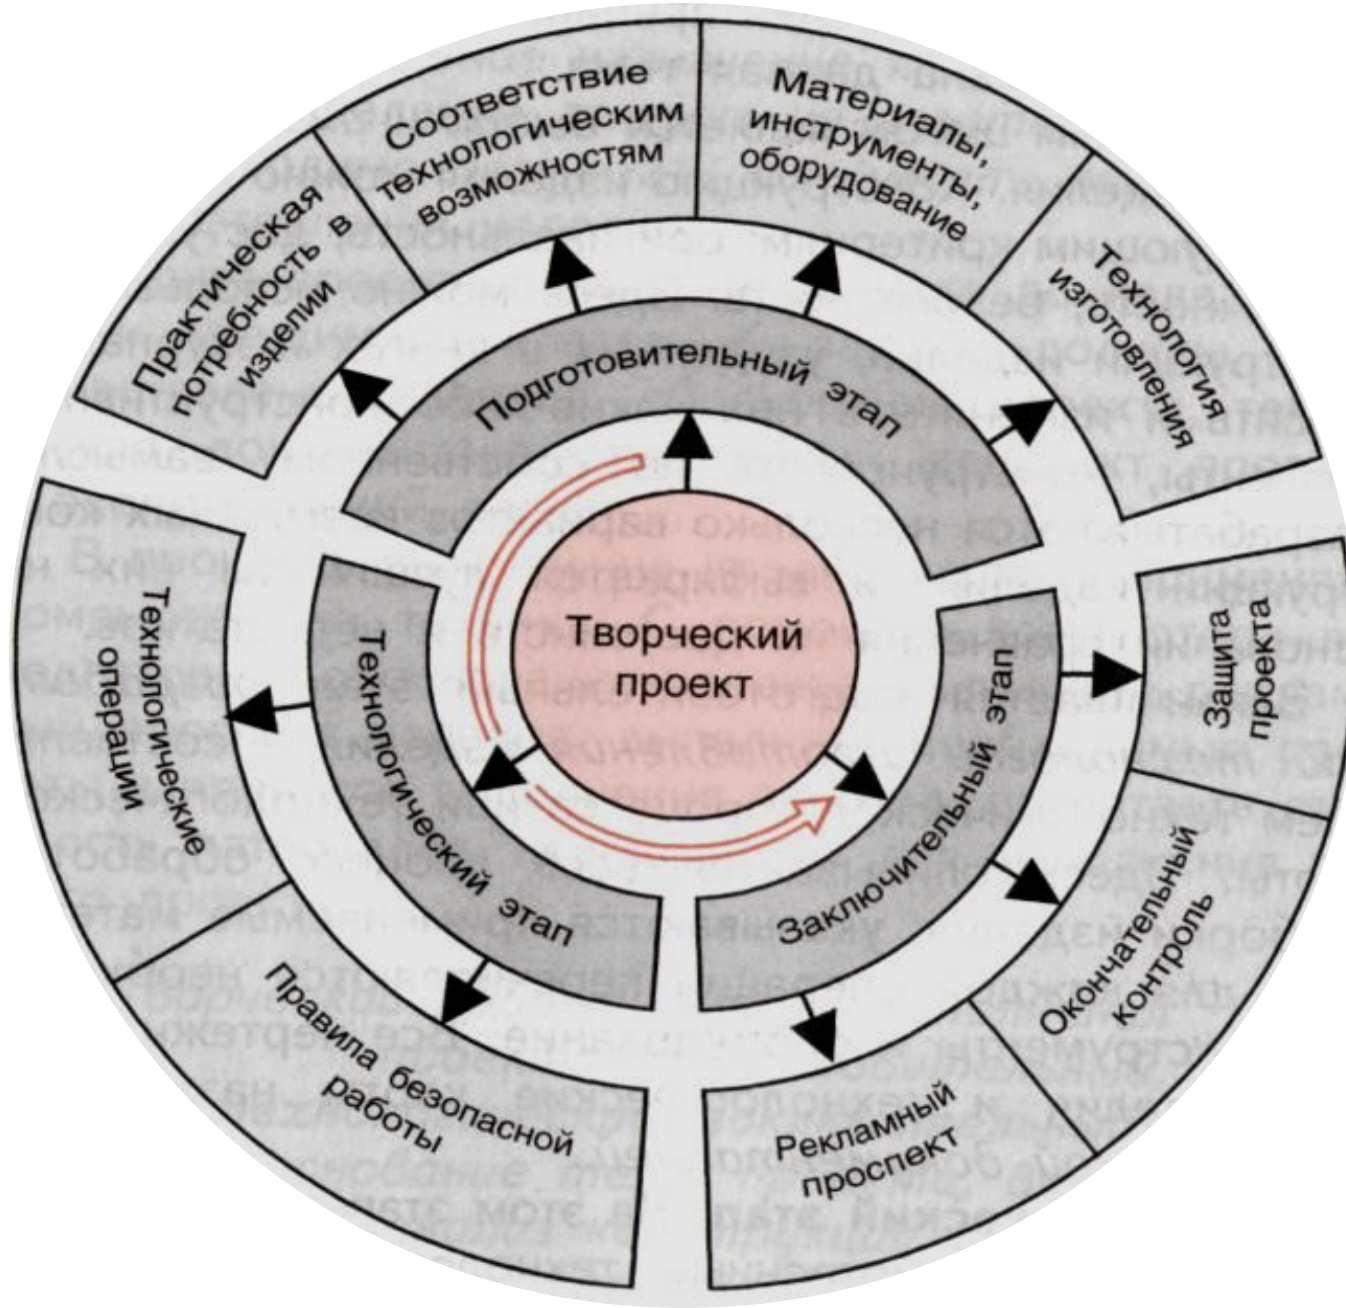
Творческий проект

Подготовительный этап

Технологический этап

Заключительный этап

Практическая потребность в изделии

Соответствие технологическим возможностям

Материалы, инструменты, оборудование

Технология изготовления

Технологические операции

Правила безопасной работы

Защита проекта

Окончательный контроль

Рекламный проспект